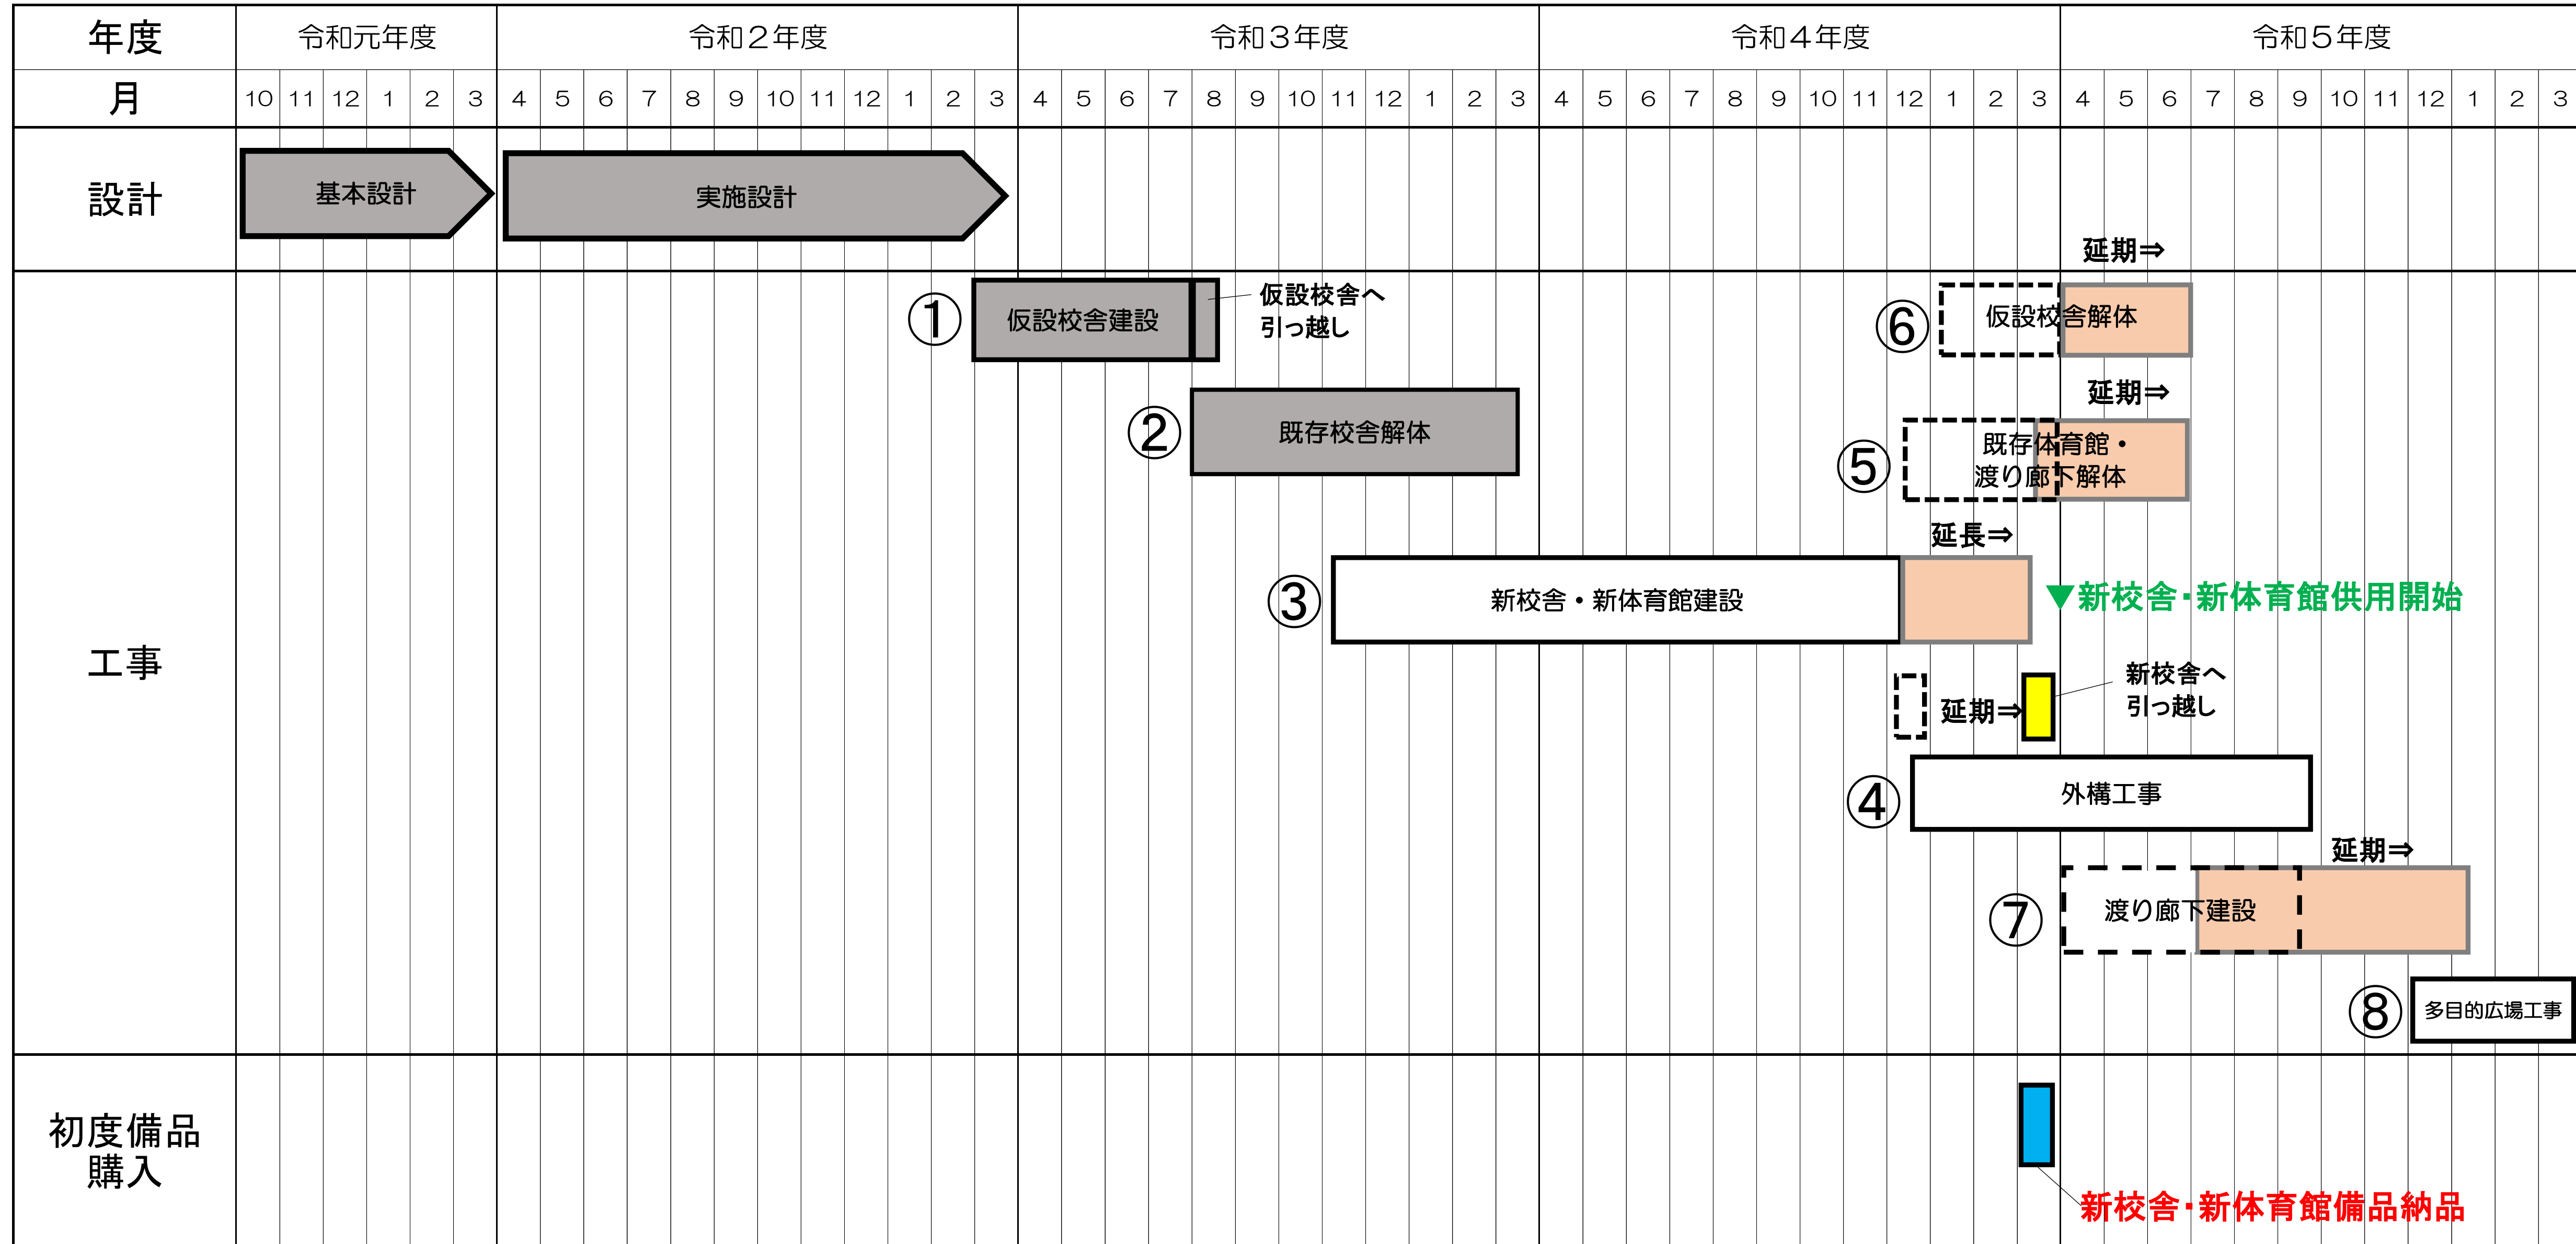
| 年度 | 令和元年度 | 令和２年度 | 令和３年度 | 令和４年度 | 令和５年度 |
|---|---|---|---|---|---|
| 月 | 10 11 12 1 2 3 | 4 5 6 7 8 9 10 11 12 1 2 3 | 4 5 6 7 8 9 10 11 12 1 2 3 | 4 5 6 7 8 9 10 11 12 1 2 3 | 4 5 6 7 8 9 10 11 12 1 2 3 |

設計

基本設計

実施設計

工事

①
仮設校舎建設

仮設校舎へ
引っ越し

②
既存校舎解体

③
新校舎・新体育館建設

延長⇒

▼新校舎･新体育館供用開始

延期⇒
⑥
仮設校舎解体

延期⇒
⑤
既存体育館・
渡り廊下解体

延期⇒

新校舎へ
引っ越し

④
外構工事

延期⇒
⑦
渡り廊下建設

⑧
多目的広場工事

初度備品
購入

新校舎･新体育館備品納品